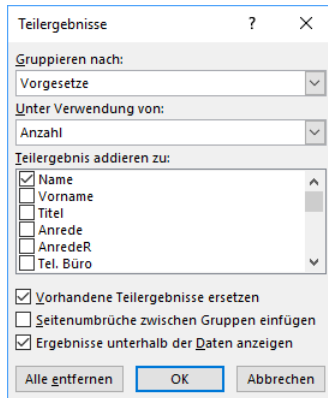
Teilergebnisse ? ×

Gruppieren nach:

Vorgesetze

Unter Verwendung von:

Anzahl

Teilergebnis addieren zu:

☑ Name
☐ Vorname
☐ Titel
☐ Anrede
☐ AnredeR
☐ Tel. Büro

☑ Vorhandene Teilergebnisse ersetzen
☐ Seitenumbrüche zwischen Gruppen einfügen
☑ Ergebnisse unterhalb der Daten anzeigen

Alle entfernen | OK | Abbrechen